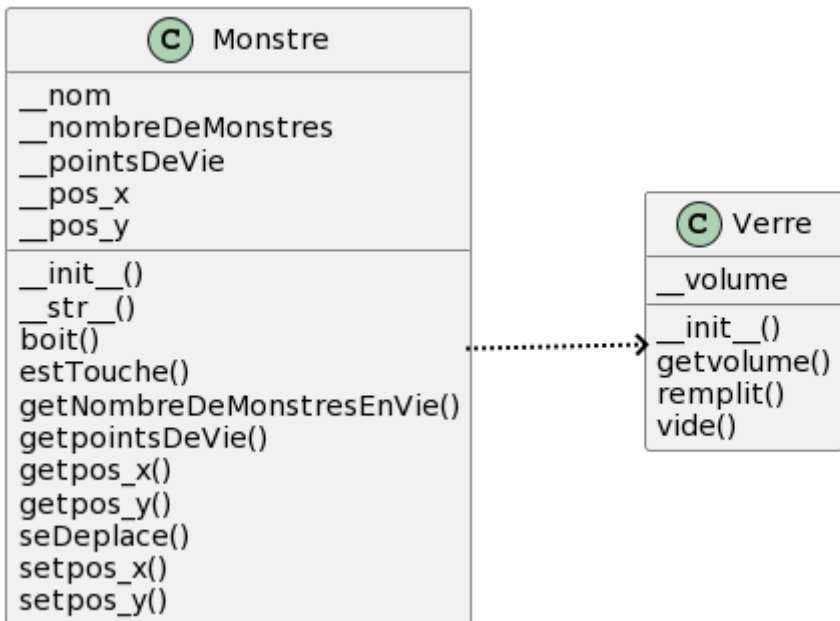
C Monstre

__nom
__nombreDeMonstres
__pointsDeVie
__pos_x
__pos_y

__init__()
__str__()
boit()
estTouche()
getNombreDeMonstresEnVie()
getpointsDeVie()
getpos_x()
getpos_y()
seDeplace()
setpos_x()
setpos_y()

C Verre

__volume

__init__()
getvolume()
remplit()
vide()